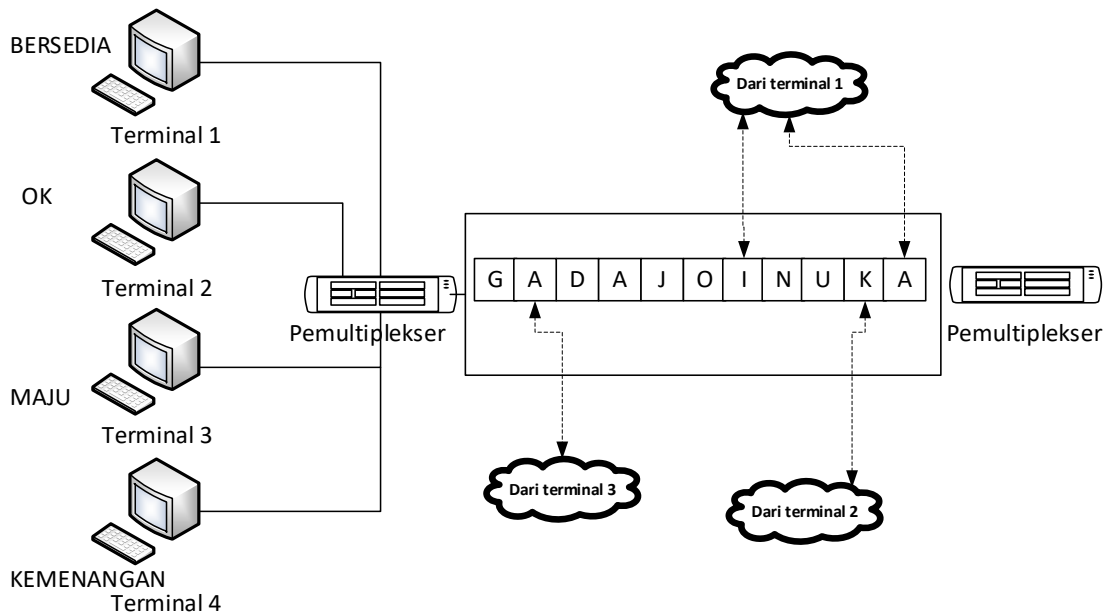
BERSEDIA
Terminal 1

OK
Terminal 2

MAJU
Terminal 3

KEMENANGAN
Terminal 4

Pemultiplekser

Dari terminal 1

| G | A | D | A | J | O | I | N | U | K | A |
|---|---|---|---|---|---|---|---|---|---|---|

Pemultiplekser

Dari terminal 3

Dari terminal 2